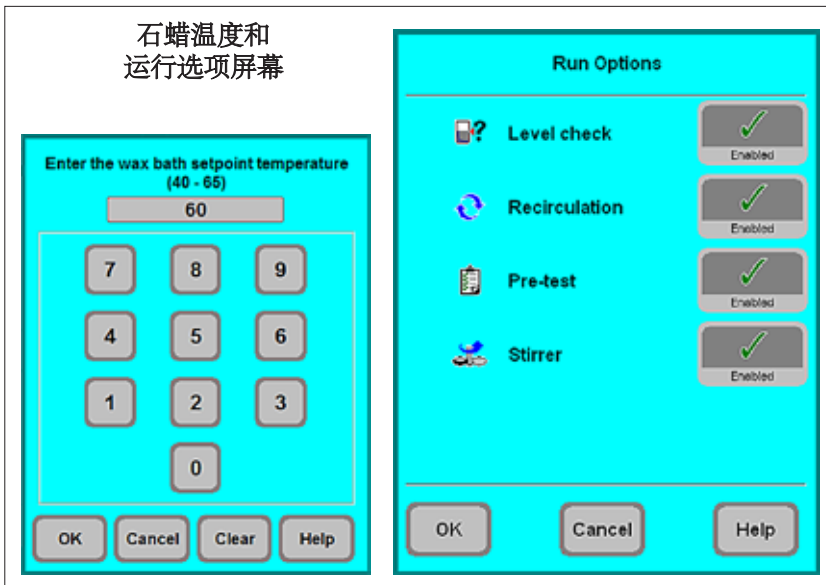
石蜡温度和
运行选项屏幕

Enter the wax bath setpoint temperature
(40 - 65)

60

7 8 9
4 5 6
1 2 3
0

OK Cancel Clear Help

Run Options

Level check
Enabled

Recirculation
Enabled

Pre-test
Enabled

Stirrer
Enabled

OK Cancel Help